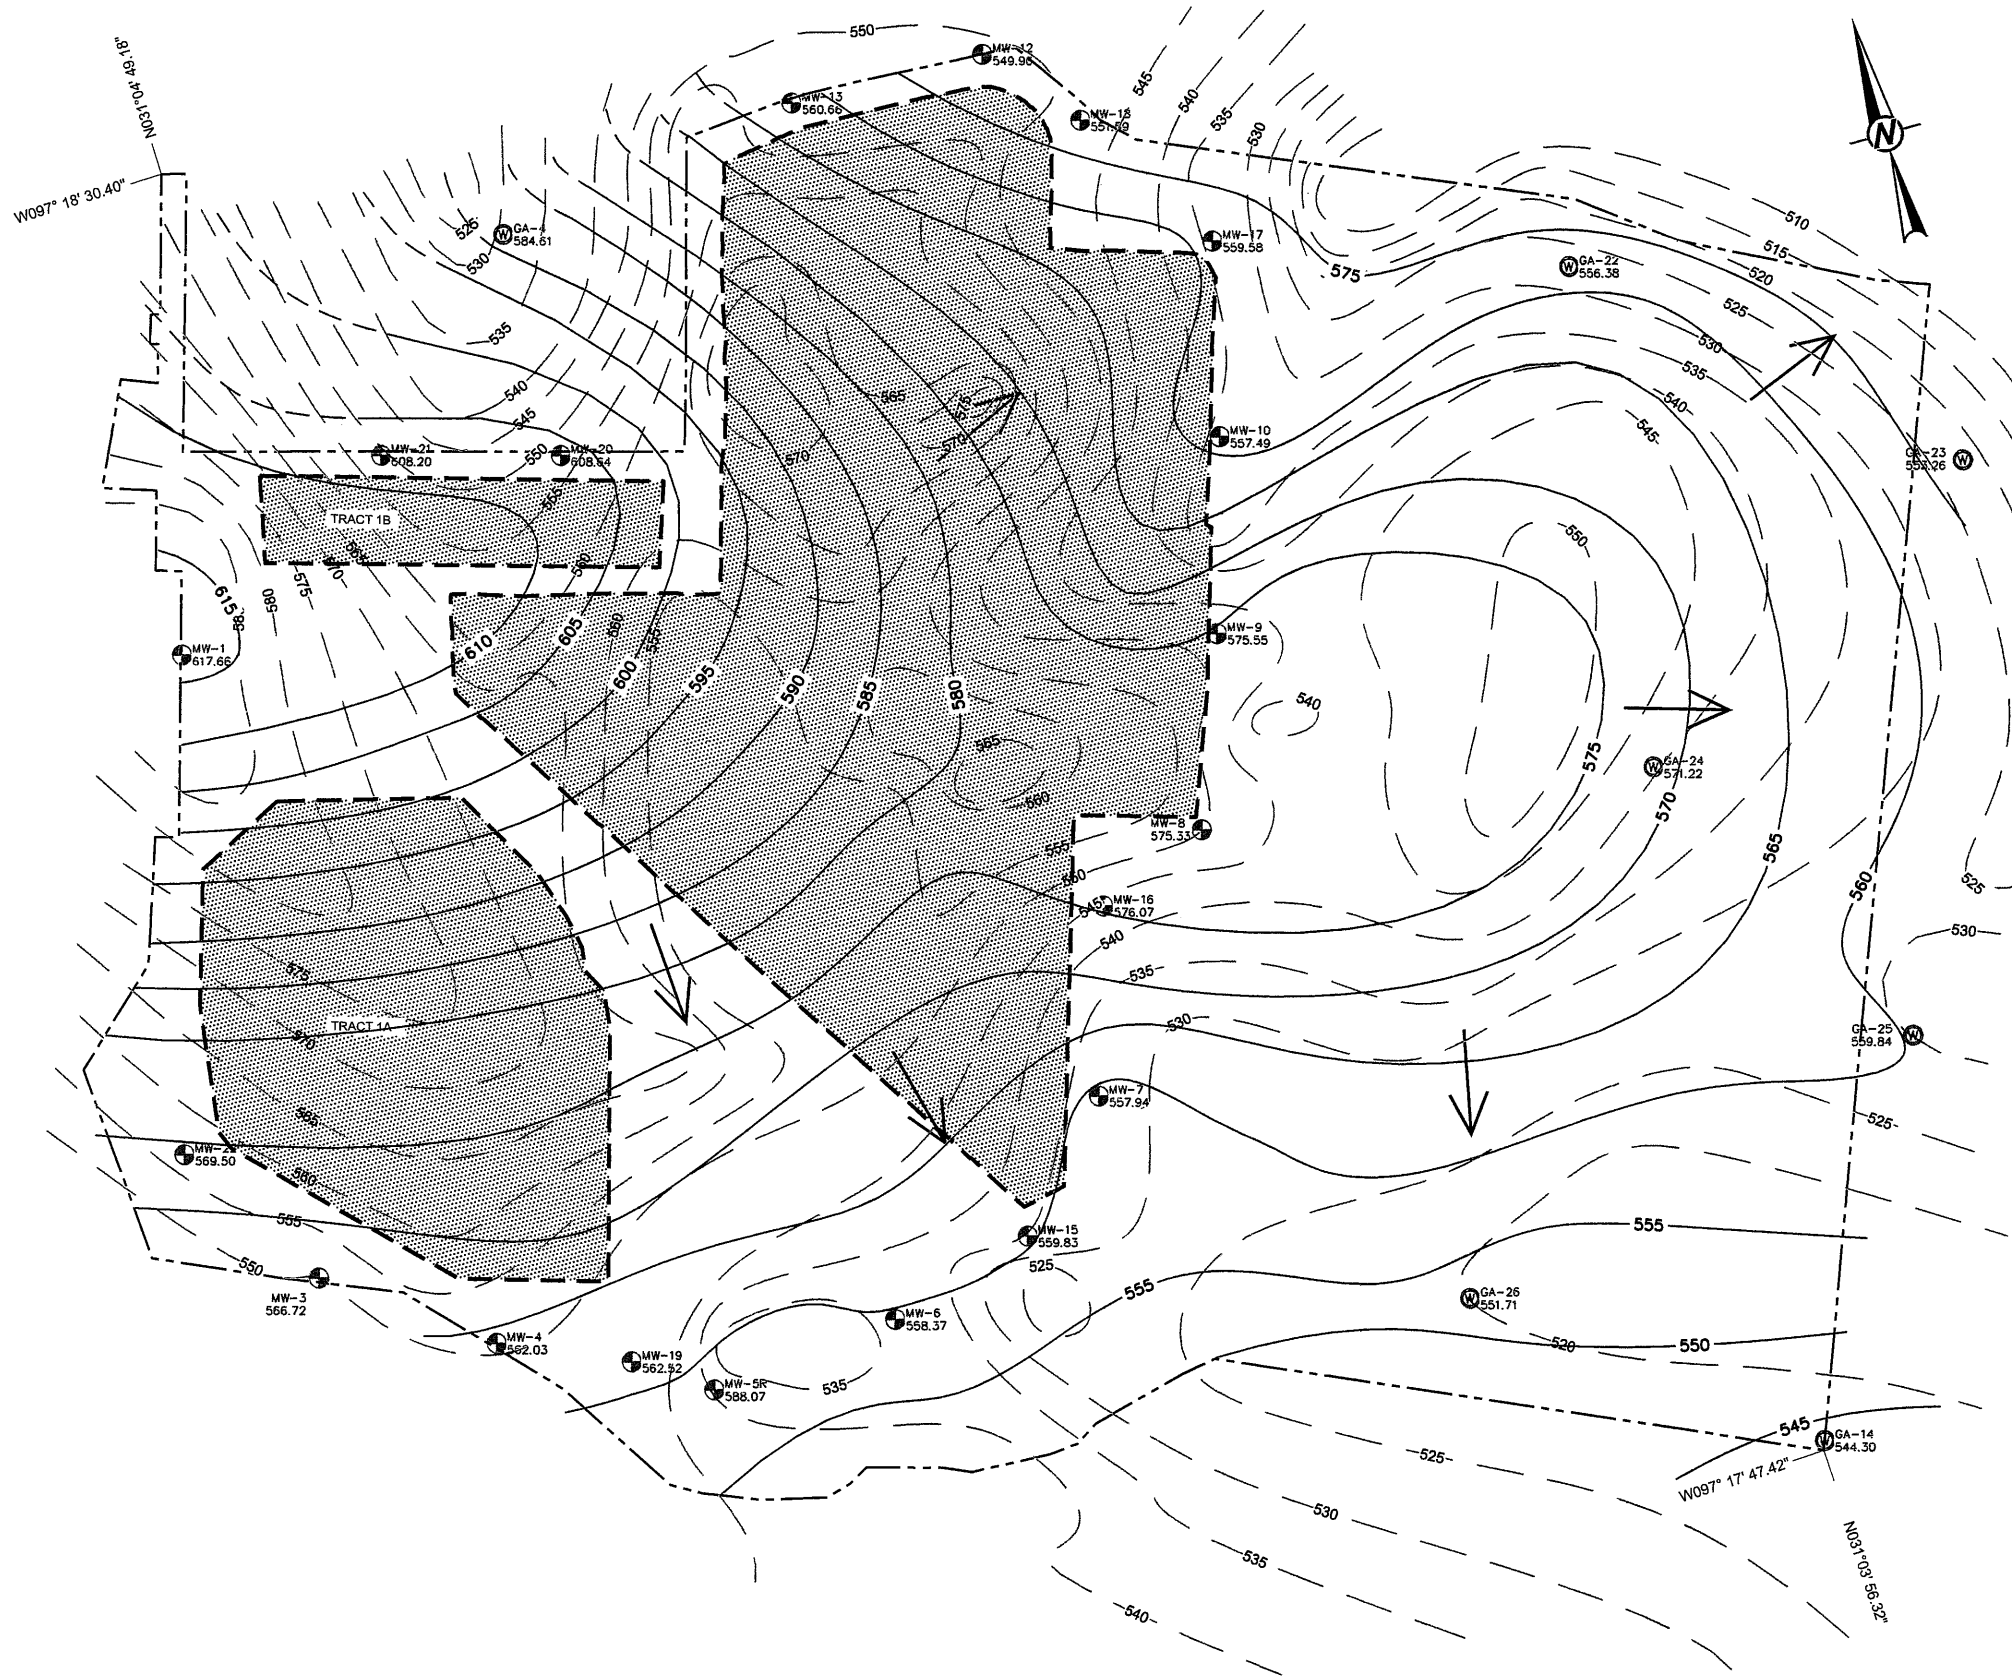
N031°04' 49.18"
W097° 18' 30.40"
550
MW-12
549.96
MW-13
560.66
MW-18
551.09
545
540
535
530
N
525
GA-4
584.61
530
MW-17
559.58
575
GA-22
556.38
510
515
520
525
530
535
540
545
535
540
545
565
575
MW-10
557.49
550
MW-21
608.20
MW-20
608.54
570
570
GA-23
554.26
TRACT 1B
555
560
570
575
580
615
585
MW-1
617.66
610
605
600
560
555
595
590
585
580
MW-9
575.55
540
565
575
GA-24
571.22
570
565
MW-8
575.33
560
555
560
MW-16
576.07
545
540
535
530
525
530
575
570
TRACT 1A
GA-25
559.84
565
MW-7
557.94
525
MW-2
569.50
560
555
MW-15
559.83
555
550
525
MW-3
566.72
555
GA-26
551.71
MW-6
558.37
MW-4
562.03
MW-19
562.52
520
550
MW-5R
588.07
535
545
GA-14
544.30
W097° 17' 47.42"
525
530
535
540
N031°03' 56.32"